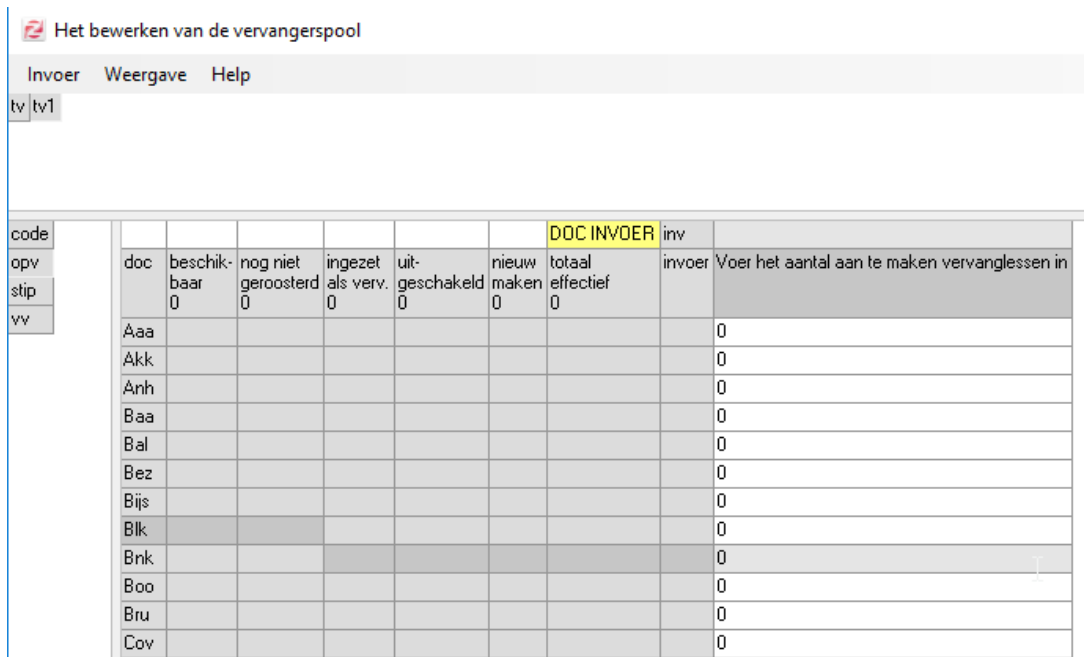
Het bewerken van de vervangerspool

Invoer Weergave Help

tv tv1

code
opv
stip
vv

| | | | | | | DOC INVOER | inv | |
|---|---|---|---|---|---|---|---|---|
| doc | beschikbaar 0 | nog niet geroosterd 0 | ingezet als verv. 0 | uitgeschakeld 0 | nieuw maken 0 | totaal effectief 0 | invoer | Voer het aantal aan te maken vervanglessen in |
| Aaa | | | | | | | | 0 |
| Akk | | | | | | | | 0 |
| Anh | | | | | | | | 0 |
| Baa | | | | | | | | 0 |
| Bal | | | | | | | | 0 |
| Bez | | | | | | | | 0 |
| Bijs | | | | | | | | 0 |
| Blk | | | | | | | | 0 |
| Bnk | | | | | | | | 0 |
| Boo | | | | | | | | 0 |
| Bru | | | | | | | | 0 |
| Cov | | | | | | | | 0 |